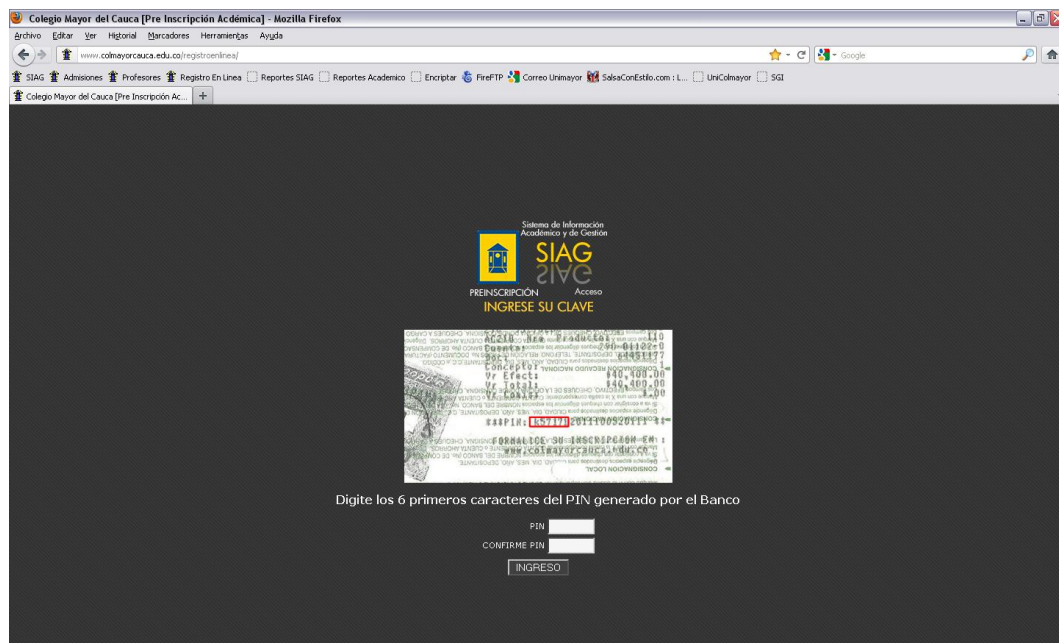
Colegio Mayor del Cauca [Pre Inscripción Acdémica] - Mozilla Firefox

Archivo Editar Ver Historial Marcadores Herramientas Ayuda

www.colmayorcauca.edu.co/registroenlinea/

Google

SIAG Admisiones Profesores Registro En Linea Reportes SIAG Reportes Academico Encriptar FireFTP Correo Unimayor SalsaConEstilo.com : L... UniColmayor SGI

Colegio Mayor del Cauca [Pre Inscripción Ac...

Sistema de Información Académico y de Gestión

SIAG

PREINSCRIPCIÓN Acceso

INGRESE SU CLAVE

Producto: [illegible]
Cuenta: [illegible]
Ref: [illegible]
Concepto: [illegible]
Vr Efect: $40,400.00
Vr Total: $40,400.00
PIN: k5717A 201110052011
FORMALICE SU INSCRIPCION EN :
www.colmayorcauca.edu.co

Digite los 6 primeros caracteres del PIN generado por el Banco

PIN

CONFIRME PIN

INGRESO